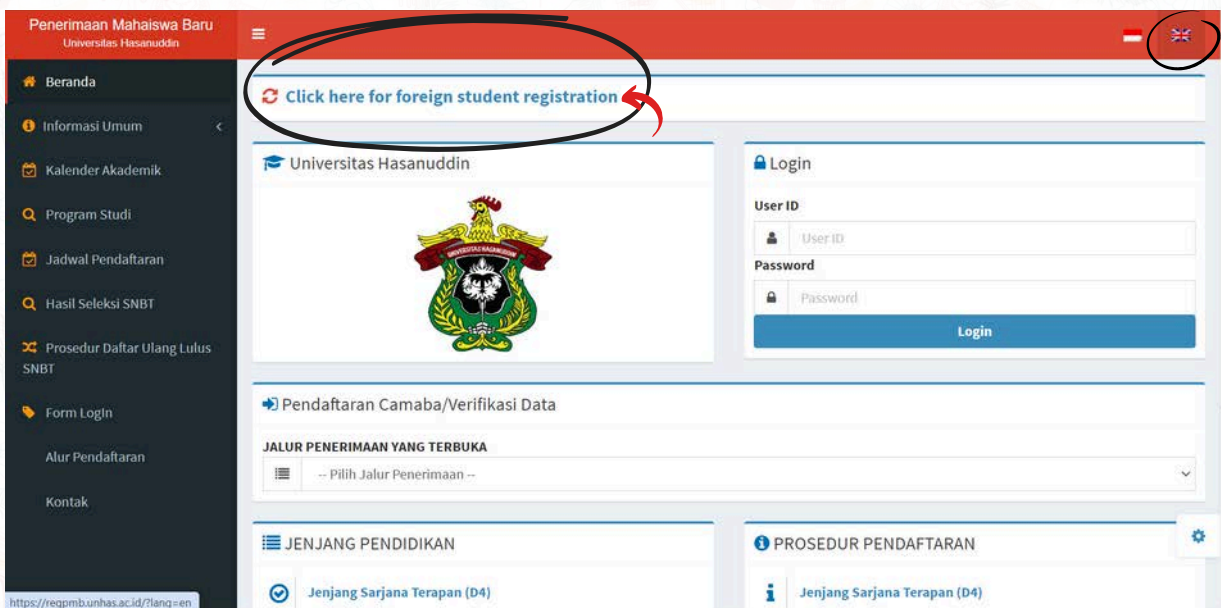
Penerimaan Mahaiswa Baru
Universitas Hasanuddin

Beranda

Informasi Umum

Kalender Akademik

Program Studi

Jadwal Pendaftaran

Hasil Seleksi SNBT

Prosedur Daftar Ulang Lulus SNBT

Form Login

Alur Pendaftaran

Kontak

https://regpmb.unhas.ac.id/?lang=en

Click here for foreign student registration

Universitas Hasanuddin

UNIVERSITAS HASANUDDIN

Login

User ID

User ID

Password

Password

Login

Pendaftaran Camaba/Verifikasi Data

JALUR PENERIMAAN YANG TERBUKA

-- Pilih Jalur Penerimaan --

JENJANG PENDIDIKAN

Jenjang Sarjana Terapan (D4)

PROSEDUR PENDAFTARAN

Jenjang Sarjana Terapan (D4)